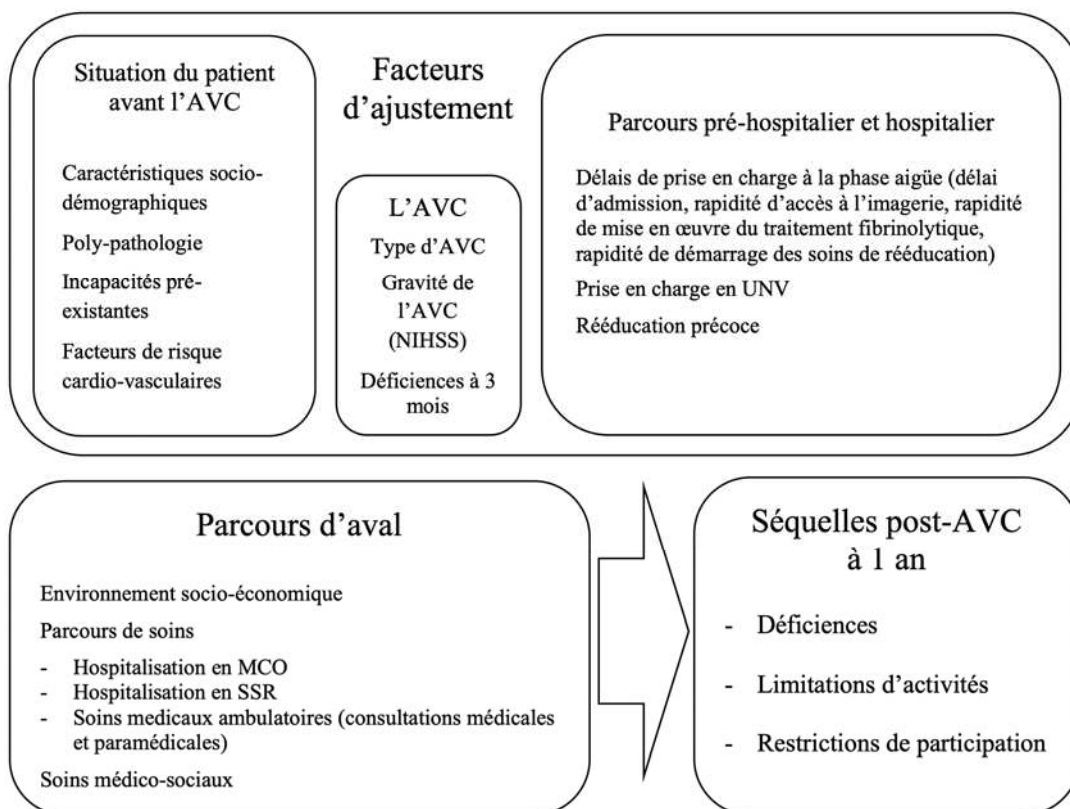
Facteurs d'ajustement

Situation du patient avant l'AVC

Caractéristiques socio-démographiques

Poly-pathologie

Incapacités pré-existantes

Facteurs de risque cardio-vasculaires

L'AVC

Type d'AVC

Gravité de l'AVC (NIHSS)

Déficiences à 3 mois

Parcours pré-hospitalier et hospitalier

Délais de prise en charge à la phase aigüe (délai d'admission, rapidité d'accès à l'imagerie, rapidité de mise en œuvre du traitement fibrinolytique, rapidité de démarrage des soins de rééducation)

Prise en charge en UNV

Rééducation précoce

Parcours d'aval

Environnement socio-économique

Parcours de soins

- Hospitalisation en MCO
- Hospitalisation en SSR
- Soins medicaux ambulatoires (consultations médicales et paramédicales)

Soins médico-sociaux

Séquelles post-AVC à 1 an

- Déficiences
- Limitations d'activités
- Restrictions de participation